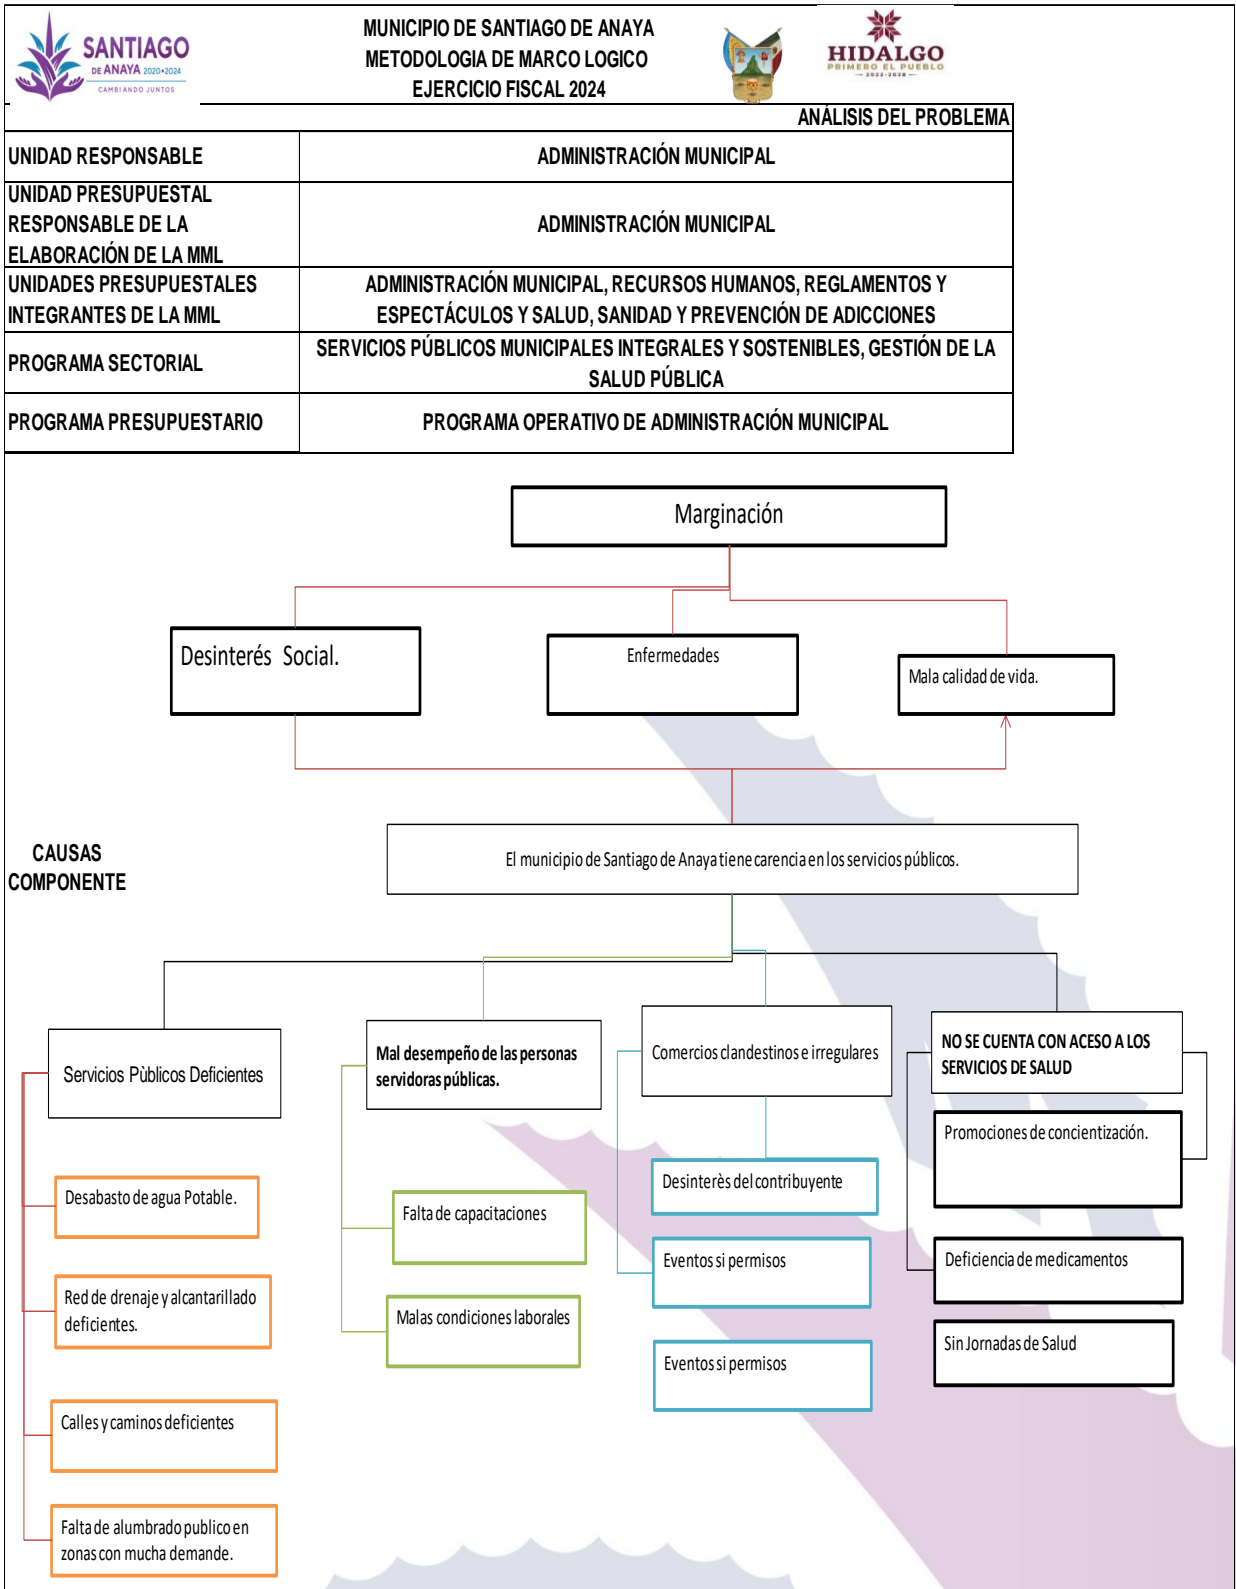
SANTIAGO DE ANAYA 2020•2024
CAMBIANDO JUNTOS

MUNICIPIO DE SANTIAGO DE ANAYA
METODOLOGIA DE MARCO LOGICO
EJERCICIO FISCAL 2024

HIDALGO
PRIMERO EL PUEBLO
2022-2028

ANÁLISIS DEL PROBLEMA

| UNIDAD RESPONSABLE | ADMINISTRACIÓN MUNICIPAL |
|---|---|
| UNIDAD PRESUPUESTAL RESPONSABLE DE LA ELABORACIÓN DE LA MML | ADMINISTRACIÓN MUNICIPAL |
| UNIDADES PRESUPUESTALES INTEGRANTES DE LA MML | ADMINISTRACIÓN MUNICIPAL, RECURSOS HUMANOS, REGLAMENTOS Y ESPECTÁCULOS Y SALUD, SANIDAD Y PREVENCIÓN DE ADICCIONES |
| PROGRAMA SECTORIAL | SERVICIOS PÚBLICOS MUNICIPALES INTEGRALES Y SOSTENIBLES, GESTIÓN DE LA SALUD PÚBLICA |
| PROGRAMA PRESUPUESTARIO | PROGRAMA OPERATIVO DE ADMINISTRACIÓN MUNICIPAL |

Marginación

Desinterés Social.

Enfermedades

Mala calidad de vida.

CAUSAS
COMPONENTE

El municipio de Santiago de Anaya tiene carencia en los servicios públicos.

Servicios Pùblicos Deficientes

Desabasto de agua Potable.

Red de drenaje y alcantarillado deficientes.

Calles y caminos deficientes

Falta de alumbrado publico en zonas con mucha demande.

Mal desempeño de las personas servidoras públicas.

Falta de capacitaciones

Malas condiciones laborales

Comercios clandestinos e irregulares

Desinterès del contribuyente

Eventos si permisos

Eventos si permisos

NO SE CUENTA CON ACESO A LOS SERVICIOS DE SALUD

Promociones de concientización.

Deficiencia de medicamentos

Sin Jornadas de Salud